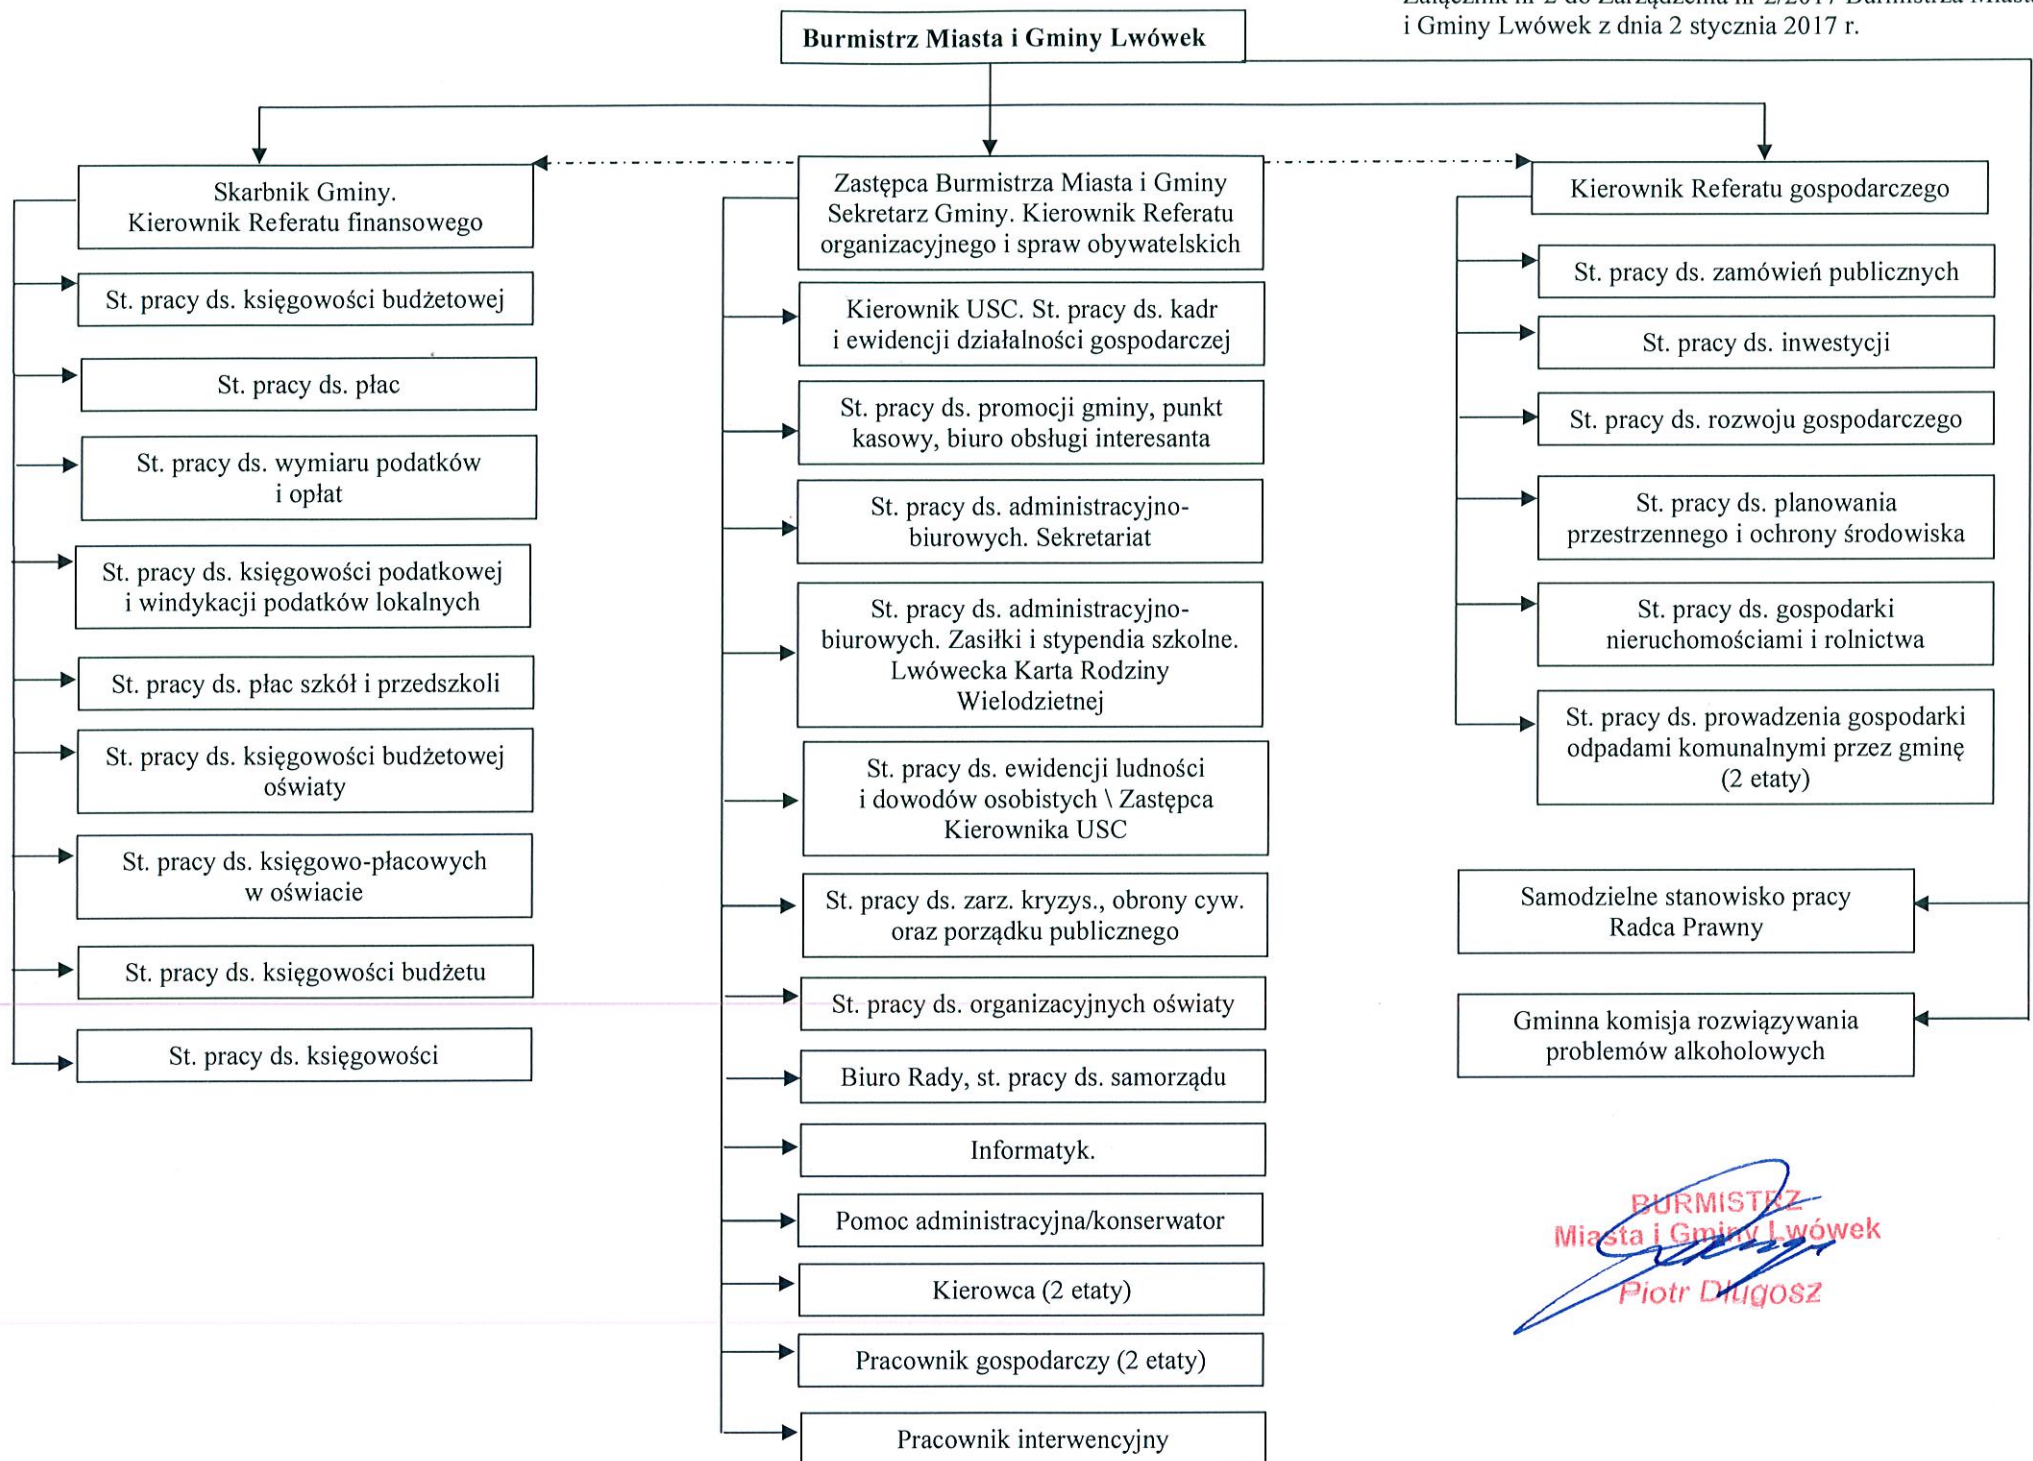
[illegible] i Gminy Lwówek z dnia 2 stycznia 2017 r.

Burmistrz Miasta i Gminy Lwówek

Skarbnik Gminy. Kierownik Referatu finansowego

St. pracy ds. księgowości budżetowej

St. pracy ds. płac

St. pracy ds. wymiaru podatków i opłat

St. pracy ds. księgowości podatkowej i windykacji podatków lokalnych

St. pracy ds. płac szkół i przedszkoli

St. pracy ds. księgowości budżetowej oświaty

St. pracy ds. księgowo-płacowych w oświacie

St. pracy ds. księgowości budżetu

St. pracy ds. księgowości

Zastępca Burmistrza Miasta i Gminy Sekretarz Gminy. Kierownik Referatu organizacyjnego i spraw obywatelskich

Kierownik USC. St. pracy ds. kadr i ewidencji działalności gospodarczej

St. pracy ds. promocji gminy, punkt kasowy, biuro obsługi interesanta

St. pracy ds. administracyjno-biurowych. Sekretariat

St. pracy ds. administracyjno-biurowych. Zasiłki i stypendia szkolne. Lwówecka Karta Rodziny Wielodzietnej

St. pracy ds. ewidencji ludności i dowodów osobistych \ Zastępca Kierownika USC

St. pracy ds. zarz. kryzys., obrony cyw. oraz porządku publicznego

St. pracy ds. organizacyjnych oświaty

Biuro Rady, st. pracy ds. samorządu

Informatyk.

Pomoc administracyjna/konserwator

Kierowca (2 etaty)

Pracownik gospodarczy (2 etaty)

Pracownik interwencyjny

Kierownik Referatu gospodarczego

St. pracy ds. zamówień publicznych

St. pracy ds. inwestycji

St. pracy ds. rozwoju gospodarczego

St. pracy ds. planowania przestrzennego i ochrony środowiska

St. pracy ds. gospodarki nieruchomościami i rolnictwa

St. pracy ds. prowadzenia gospodarki odpadami komunalnymi przez gminę (2 etaty)

Samodzielne stanowisko pracy Radca Prawny

Gminna komisja rozwiązywania problemów alkoholowych

BURMISTRZ Miasta i Gminy Lwówek Piotr Długosz